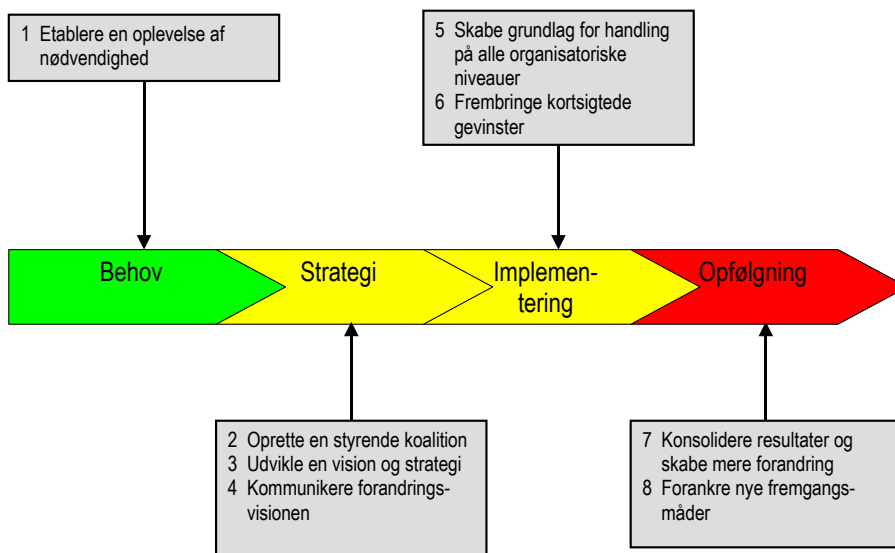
1 Etablere en oplevelse af nødvendighed

5 Skabe grundlag for handling på alle organisatoriske niveauer
6 Frembringe kortsigtede gevinster

Behov

Strategi

Implementering

Opfølgning

2 Oprette en styrende koalition
3 Udvikle en vision og strategi
4 Kommunikere forandringsvisionen

7 Konsolidere resultater og skabe mere forandring
8 Forankre nye fremgangsmåder